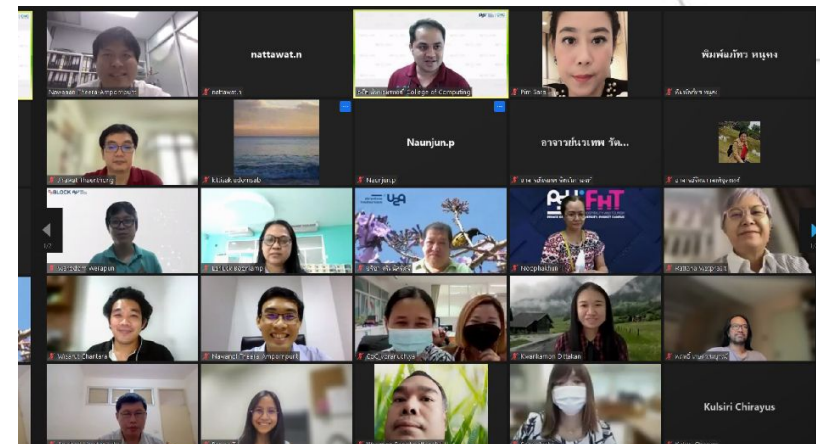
nattawat.n

พิมพ์พรทิพา หนูคง

Naunjun.p

อาจารย์นวเทพ รัต...

Kulsiri Chirayus

Nawaporn Theera-Ampornpunt

nattawat.n

College of Computing

Pim Sara

Naunjun.p

Neophatum

Kwankamon Dittakan

Nawaporn Theera-Ampornpunt

Wasin Chantara

CoC_Varunchaya

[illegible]

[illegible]

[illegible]

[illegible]

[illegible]

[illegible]

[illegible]

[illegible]

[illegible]

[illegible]

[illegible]

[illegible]

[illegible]